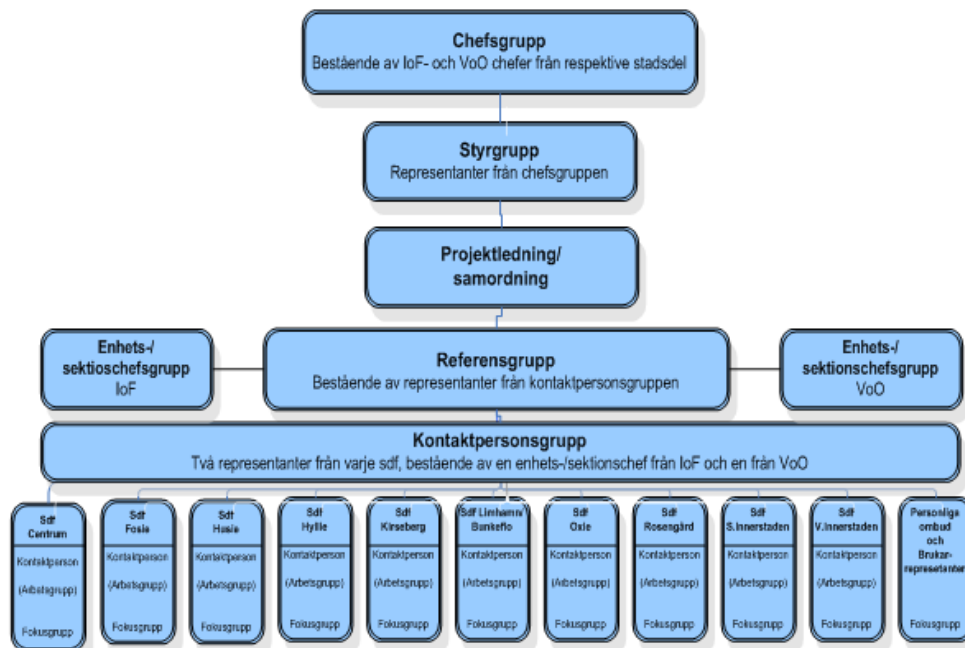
Chefsgrupp
Bestående av IoF- och VoO chefer från respektive stadsdel

Styrgrupp
Representanter från chefsgruppen

Projektledning/ samordning

Enhets-/ sektiochefsgrupp
IoF

Referensgrupp
Bestående av representanter från kontaktpersonsgruppen

Enhets-/ sektionschefsgrupp
VoO

Kontaktpersonsgrupp
Två representanter från varje sdf, bestående av en enhets-/sektionschef från IoF och en från VoO

Sdf Centrum
Kontaktperson
(Arbetsgrupp)
Fokusgrupp

Sdf Fosie
Kontaktperson
(Arbetsgrupp)
Fokusgrupp

Sdf Husie
Kontaktperson
(Arbetsgrupp)
Fokusgrupp

Sdf Hyllie
Kontaktperson
(Arbetsgrupp)
Fokusgrupp

Sdf Kirseberg
Kontaktperson
(Arbetsgrupp)
Fokusgrupp

Sdf Limhamn/ Bunkeflo
Kontaktperson
(Arbetsgrupp)
Fokusgrupp

Sdf Oxie
Kontaktperson
(Arbetsgrupp)
Fokusgrupp

Sdf Rosengård
Kontaktperson
(Arbetsgrupp)
Fokusgrupp

Sdf S.Innerstaden
Kontaktperson
(Arbetsgrupp)
Fokusgrupp

Sdf V.Innerstaden
Kontaktperson
(Arbetsgrupp)
Fokusgrupp

Personliga ombud och Brukarrepresentanter
Fokusgrupp